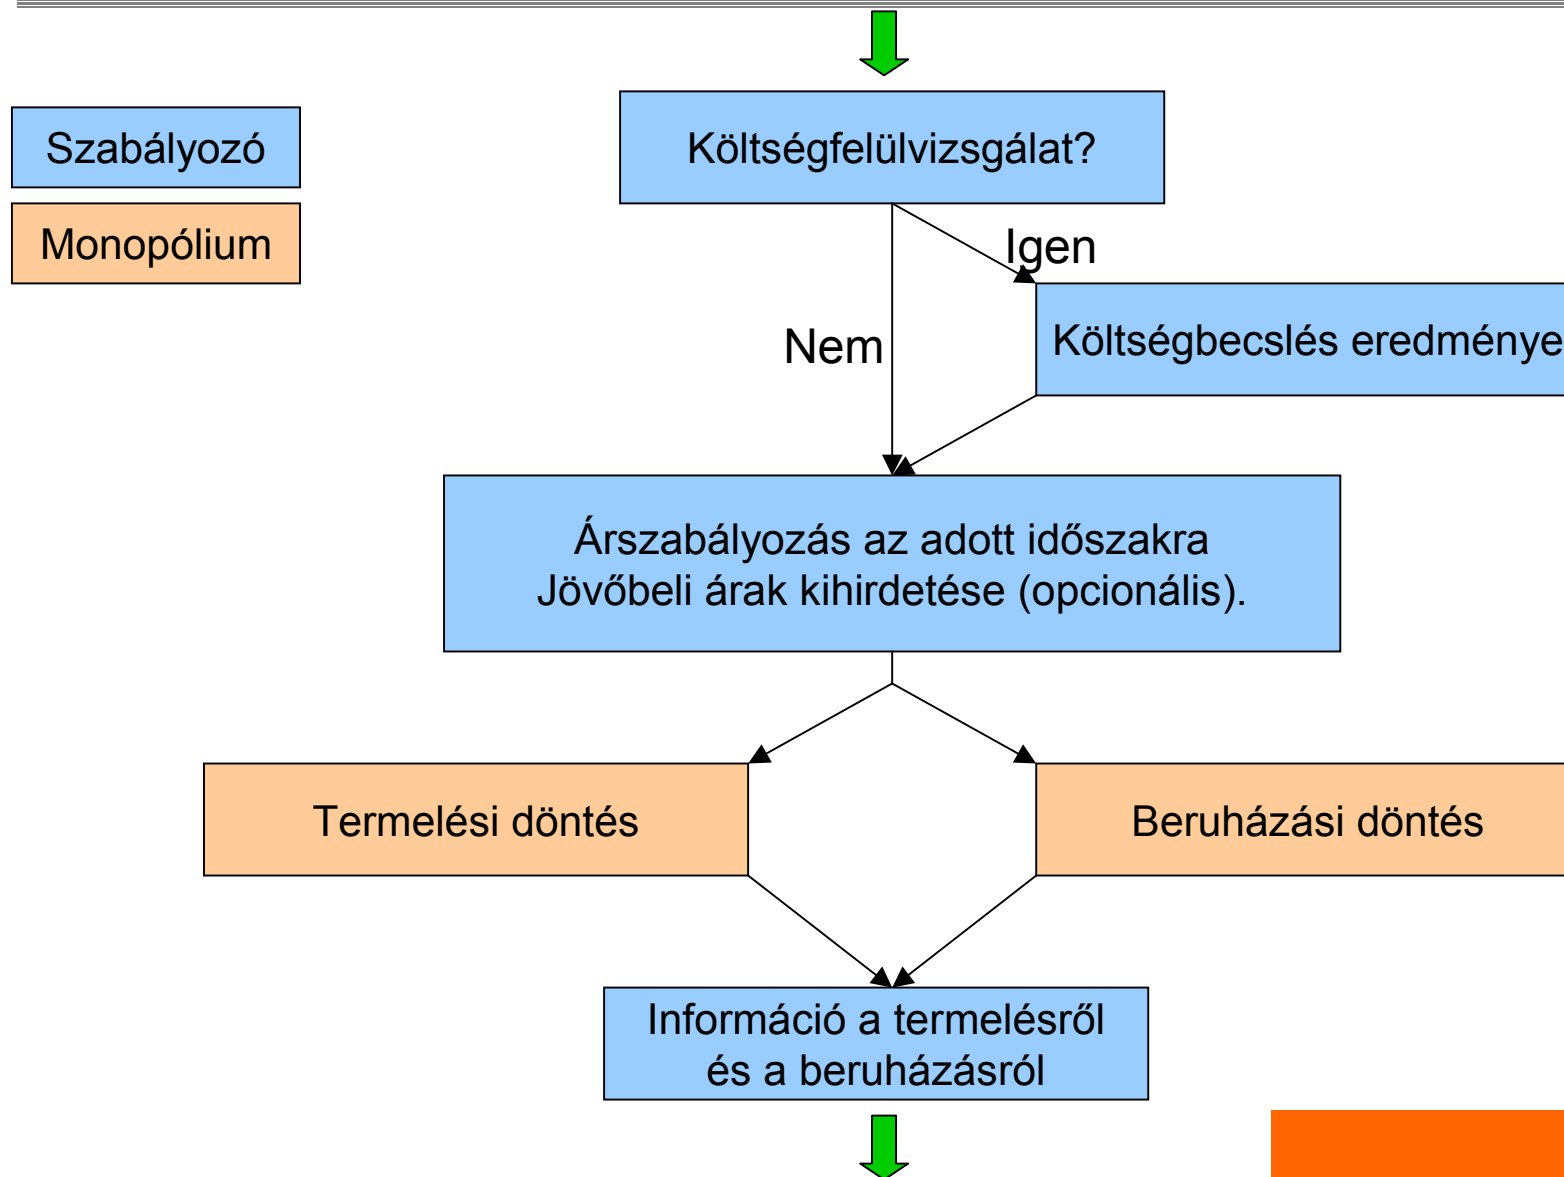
Szabályozó

Monopólium

Költségfelülvizsgálat?

Igen

Nem

Költségbecslés eredménye

Árszabályozás az adott időszakra
Jövőbeli árak kihirdetése (opcionális).

Termelési döntés

Beruházási döntés

Információ a termelésről
és a beruházásról